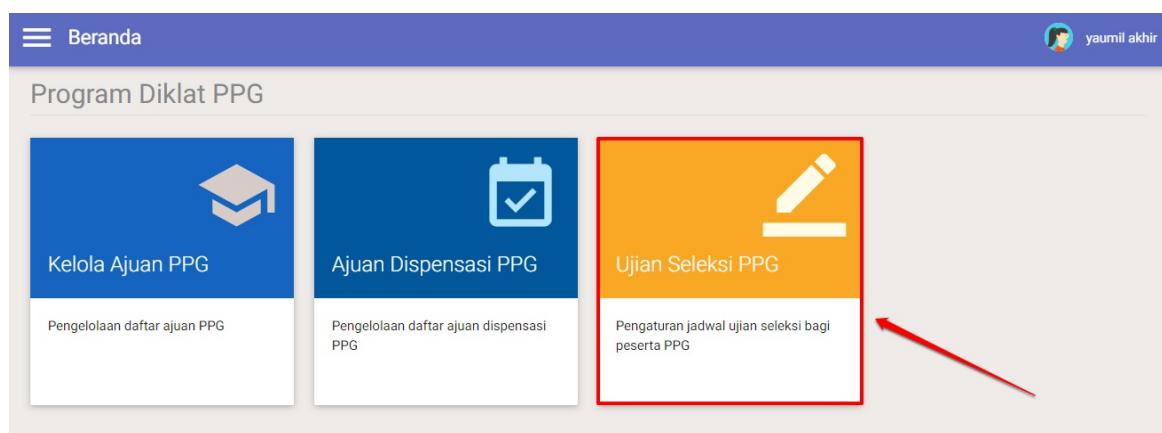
Beranda

yaumil akhir

Program Diklat PPG

Kelola Ajuan PPG

Pengelolaan daftar ajuan PPG

Ajuan Dispensasi PPG

Pengelolaan daftar ajuan dispensasi PPG

Ujian Seleksi PPG

Pengaturan jadwal ujian seleksi bagi peserta PPG